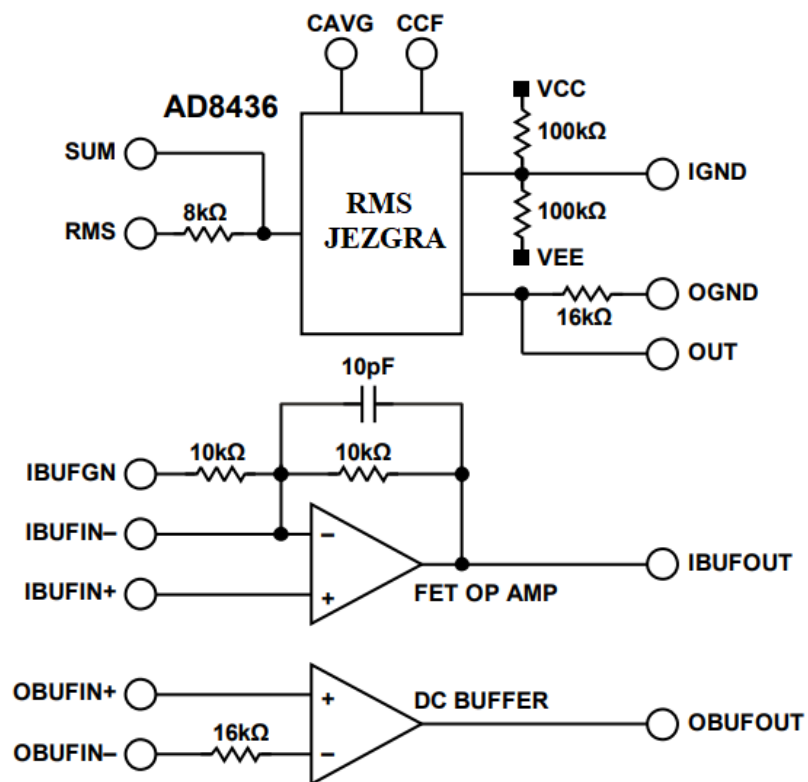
CAVG CCF

AD8436

VCC

100kΩ

SUM

RMS
JEZGRA

IGND

RMS 8kΩ

100kΩ

VEE

OGND

16kΩ

OUT

10pF

10kΩ 10kΩ

IBUFGN

IBUFIN–

–

IBUFOUT

IBUFIN+

+

FET OP AMP

OBUFIN+

+

DC BUFFER

OBUFOUT

OBUFIN–

16kΩ

–